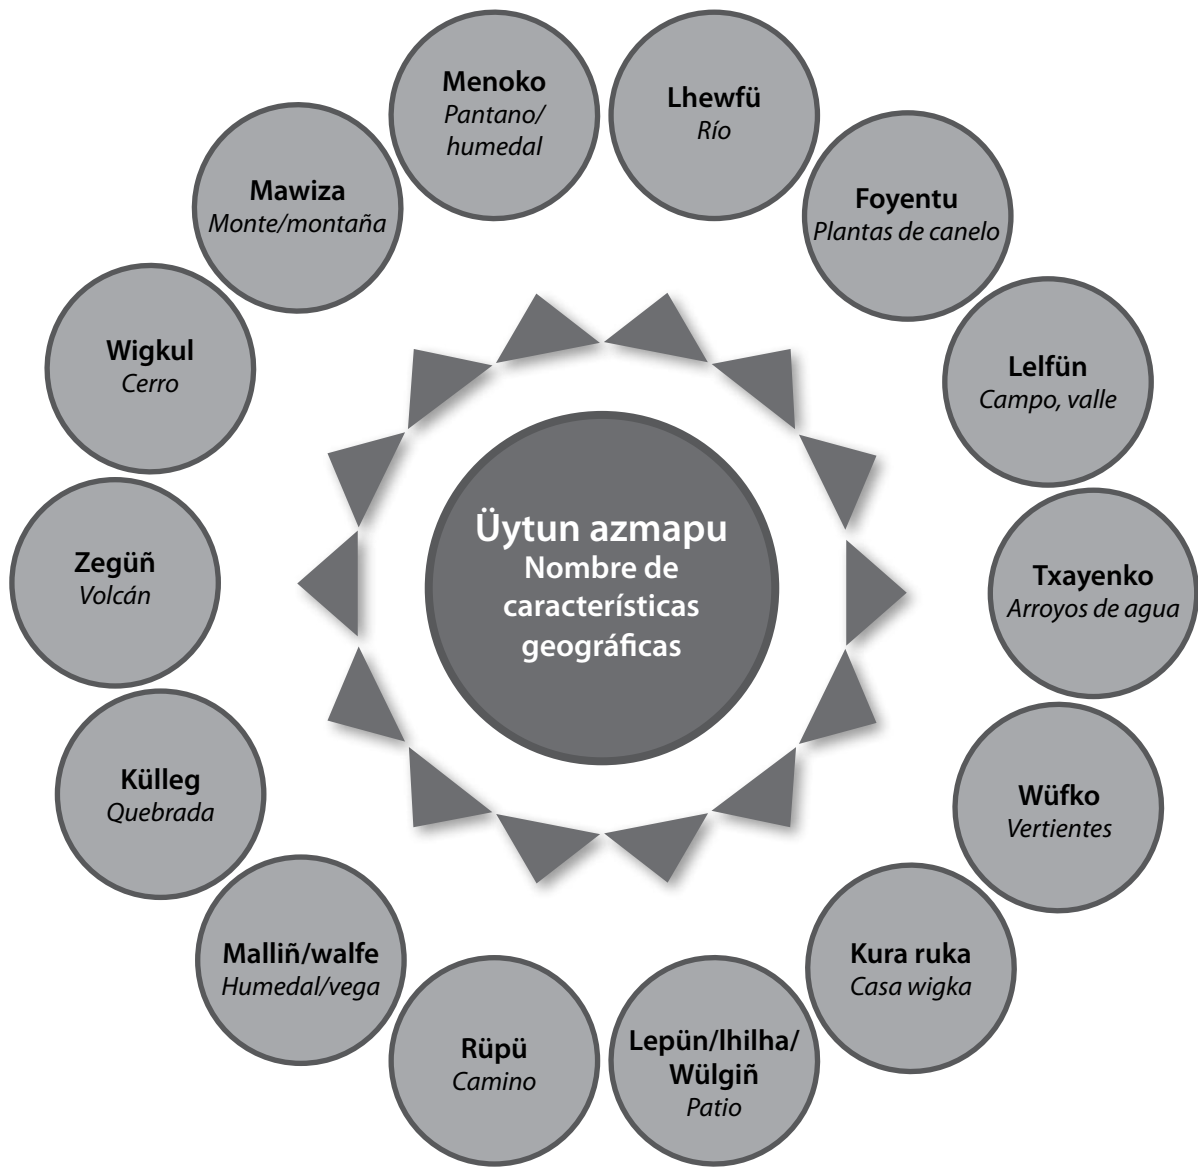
**Üytun azmapu**
**Nombre de características geográficas**

**Menoko**
*Pantano/ humedal*

**Lhewfü**
*Río*

**Foyentu**
*Plantas de canelo*

**Lelfün**
*Campo, valle*

**Txayenko**
*Arroyos de agua*

**Wüfko**
*Vertientes*

**Kura ruka**
*Casa wigka*

**Lepün/lhilha/ Wülgiñ**
*Patio*

**Rüpü**
*Camino*

**Malliñ/walfe**
*Humedal/vega*

**Külleg**
*Quebrada*

**Zegüñ**
*Volcán*

**Wigkul**
*Cerro*

**Mawiza**
*Monte/montaña*